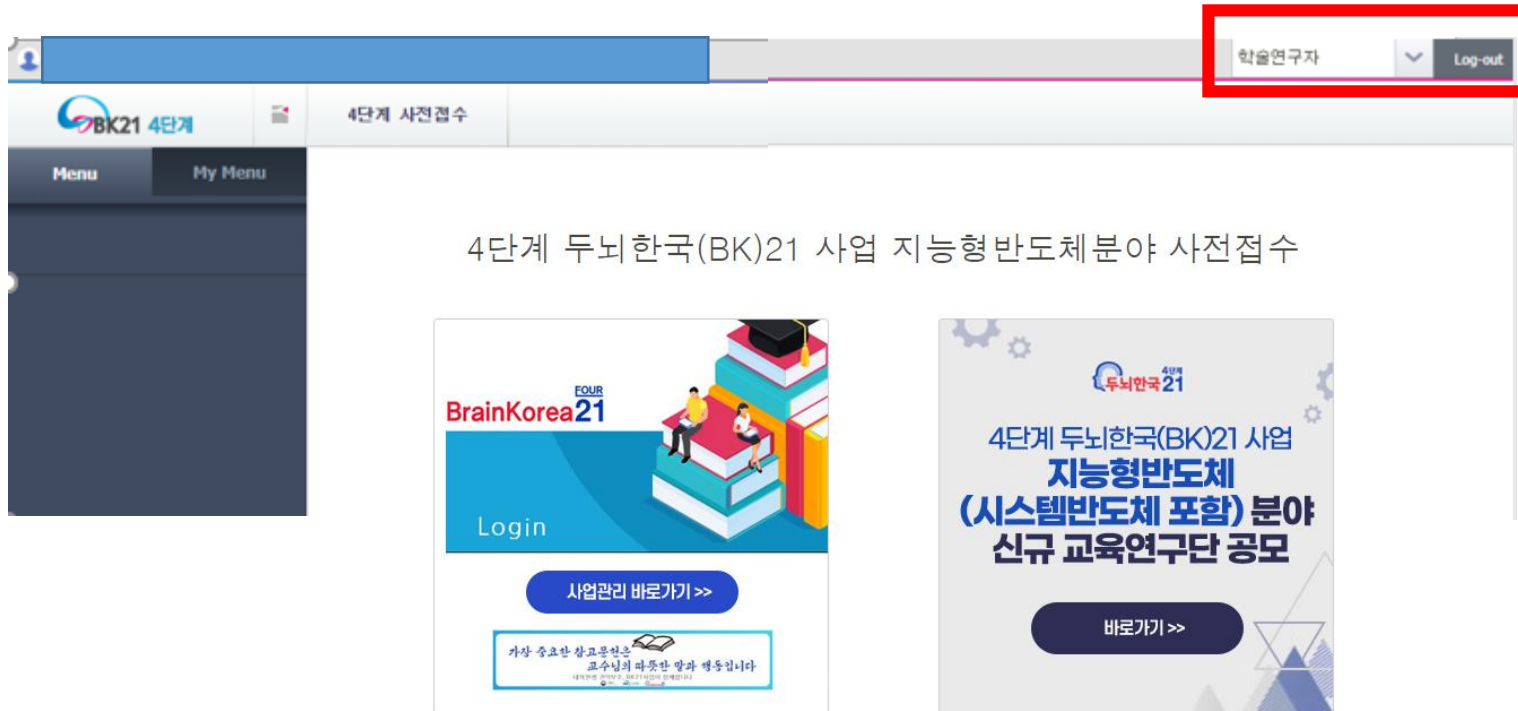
학술연구자
Log-out

BK21 4단계
4단계 사전접수
Menu
My Menu

4단계 두뇌한국(BK)21 사업 지능형반도체분야 사전접수

BrainKorea FOUR 21
Login
사업관리 바로가기 >>
가장 중요한 참고문헌은 교수님의 따뜻한 말과 행동입니다
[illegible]

두뇌한국 4단계 21
4단계 두뇌한국(BK)21 사업
지능형반도체
(시스템반도체 포함) 분야
신규 교육연구단 공모
바로가기 >>